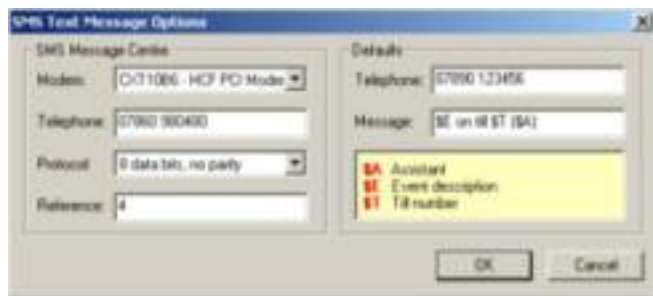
SMS Text Message Options

SMS Message Centre

Modem: CXT1086 - HCF PCI Moder

Telephone: 07860 980480

Protocol: 8 data bits, no parity

Reference: 4

Defaults

Telephone: 07890 123456

Message: $E on till $T ($A)

$A Assistant
$E Event description
$T Till number

OK

Cancel